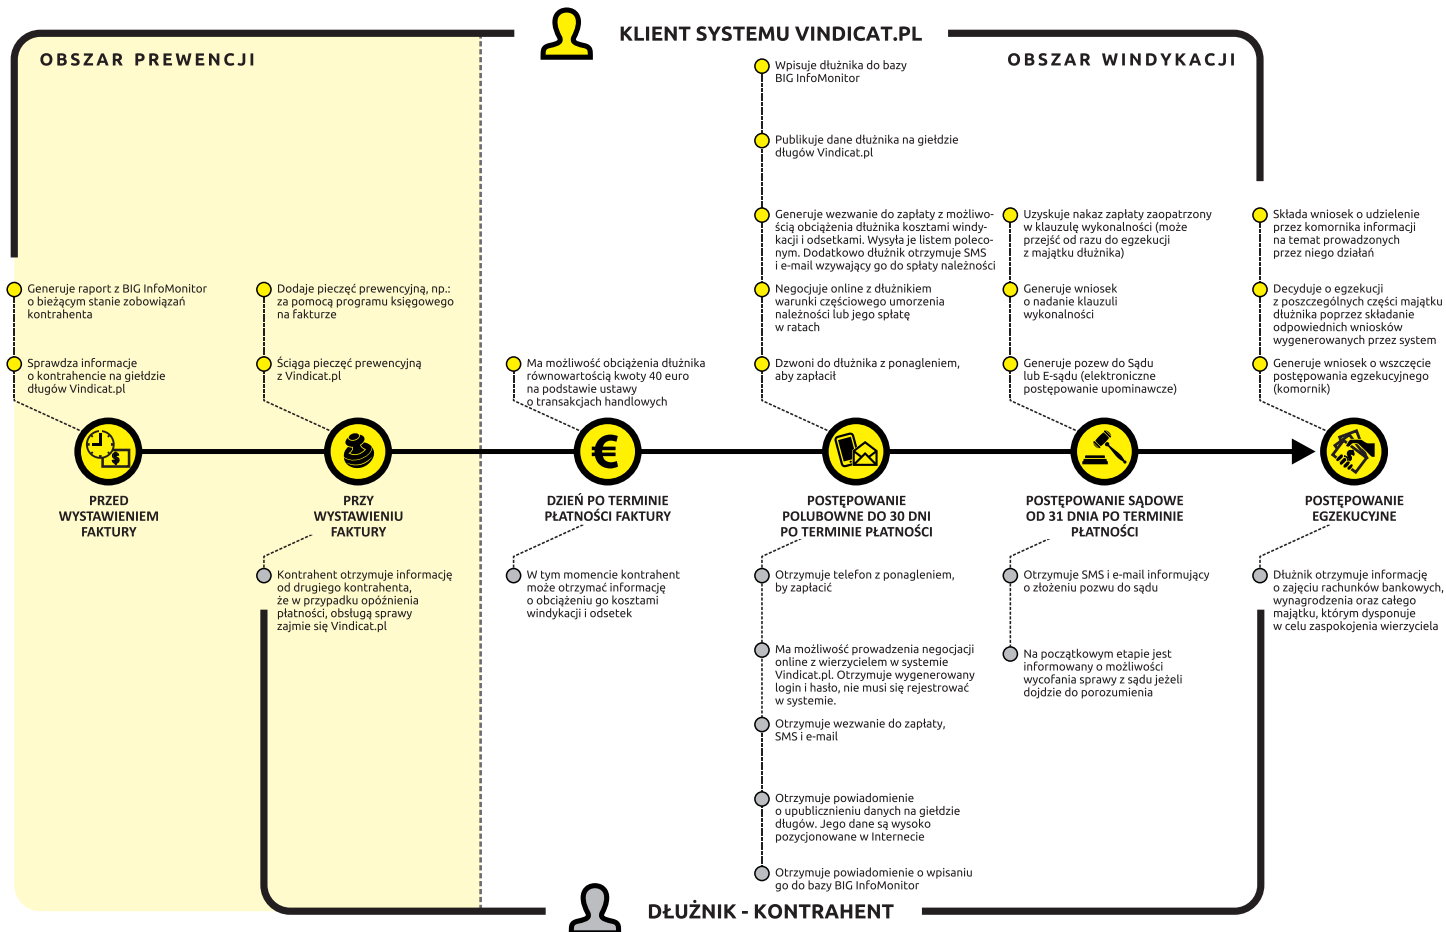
KLIENT SYSTEMU VINDICAT.PL

OBSZAR PREWENCJI

OBSZAR WINDYKACJI

Wpisuje dłużnika do bazy BIG InfoMonitor

Publikuje dane dłużnika na giełdzie długów Vindicat.pl

Generuje wezwanie do zapłaty z możliwością obciążenia dłużnika kosztami windykacji i odsetkami. Wysyła je listem poleconym. Dodatkowo dłużnik otrzymuje SMS i e-mail wzywający go do spłaty należności

Uzyskuje nakaz zapłaty zaopatrzony w klauzulę wykonalności (może przejść od razu do egzekucji z majątku dłużnika)

Składa wniosek o udzielenie przez komornika informacji na temat prowadzonych przez niego działań

Generuje raport z BIG InfoMonitor o bieżącym stanie zobowiązań kontrahenta

Dodaje pieczęć prewencyjną, np.: za pomocą programu księgowego na fakturze

Negocjuje online z dłużnikiem warunki częściowego umorzenia należności lub jego spłatę w ratach

Generuje wniosek o nadanie klauzuli wykonalności

Decyduje o egzekucji z poszczególnych części majątku dłużnika poprzez składanie odpowiednich wniosków wygenerowanych przez system

Sprawdza informacje o kontrahencie na giełdzie długów Vindicat.pl

Ściąga pieczęć prewencyjną z Vindicat.pl

Ma możliwość obciążenia dłużnika równowartością kwoty 40 euro na podstawie ustawy o transakcjach handlowych

Dzwoni do dłużnika z ponagleniem, aby zapłacił

Generuje pozew do Sądu lub E-sądu (elektroniczne postępowanie upominawcze)

Generuje wniosek o wszczęcie postępowania egzekucyjnego (komornik)

PRZED WYSTAWIENIEM FAKTURY

PRZY WYSTAWIENIU FAKTURY

DZIEŃ PO TERMINIE PŁATNOŚCI FAKTURY

POSTĘPOWANIE POLUBOWNE DO 30 DNI PO TERMINIE PŁATNOŚCI

POSTĘPOWANIE SĄDOWE OD 31 DNIA PO TERMINIE PŁATNOŚCI

POSTĘPOWANIE EGZEKUCYJNE

Kontrahent otrzymuje informację od drugiego kontrahenta, że w przypadku opóźnienia płatności, obsługą sprawy zajmie się Vindicat.pl

W tym momencie kontrahent może otrzymać informację o obciążeniu go kosztami windykacji i odsetek

Otrzymuje telefon z ponagleniem, by zapłacić

Otrzymuje SMS i e-mail informujący o złożeniu pozwu do sądu

Dłużnik otrzymuje informację o zajęciu rachunków bankowych, wynagrodzenia oraz całego majątku, którym dysponuje w celu zaspokojenia wierzyciela

Ma możliwość prowadzenia negocjacji online z wierzycielem w systemie Vindicat.pl. Otrzymuje wygenerowany login i hasło, nie musi się rejestrować w systemie.

Na początkowym etapie jest informowany o możliwości wycofania sprawy z sądu jeżeli dojdzie do porozumienia

Otrzymuje wezwanie do zapłaty, SMS i e-mail

Otrzymuje powiadomienie o upublicznieniu danych na giełdzie długów. Jego dane są wysoko pozycjonowane w Internecie

Otrzymuje powiadomienie o wpisaniu go do bazy BIG InfoMonitor

DŁUŻNIK - KONTRAHENT